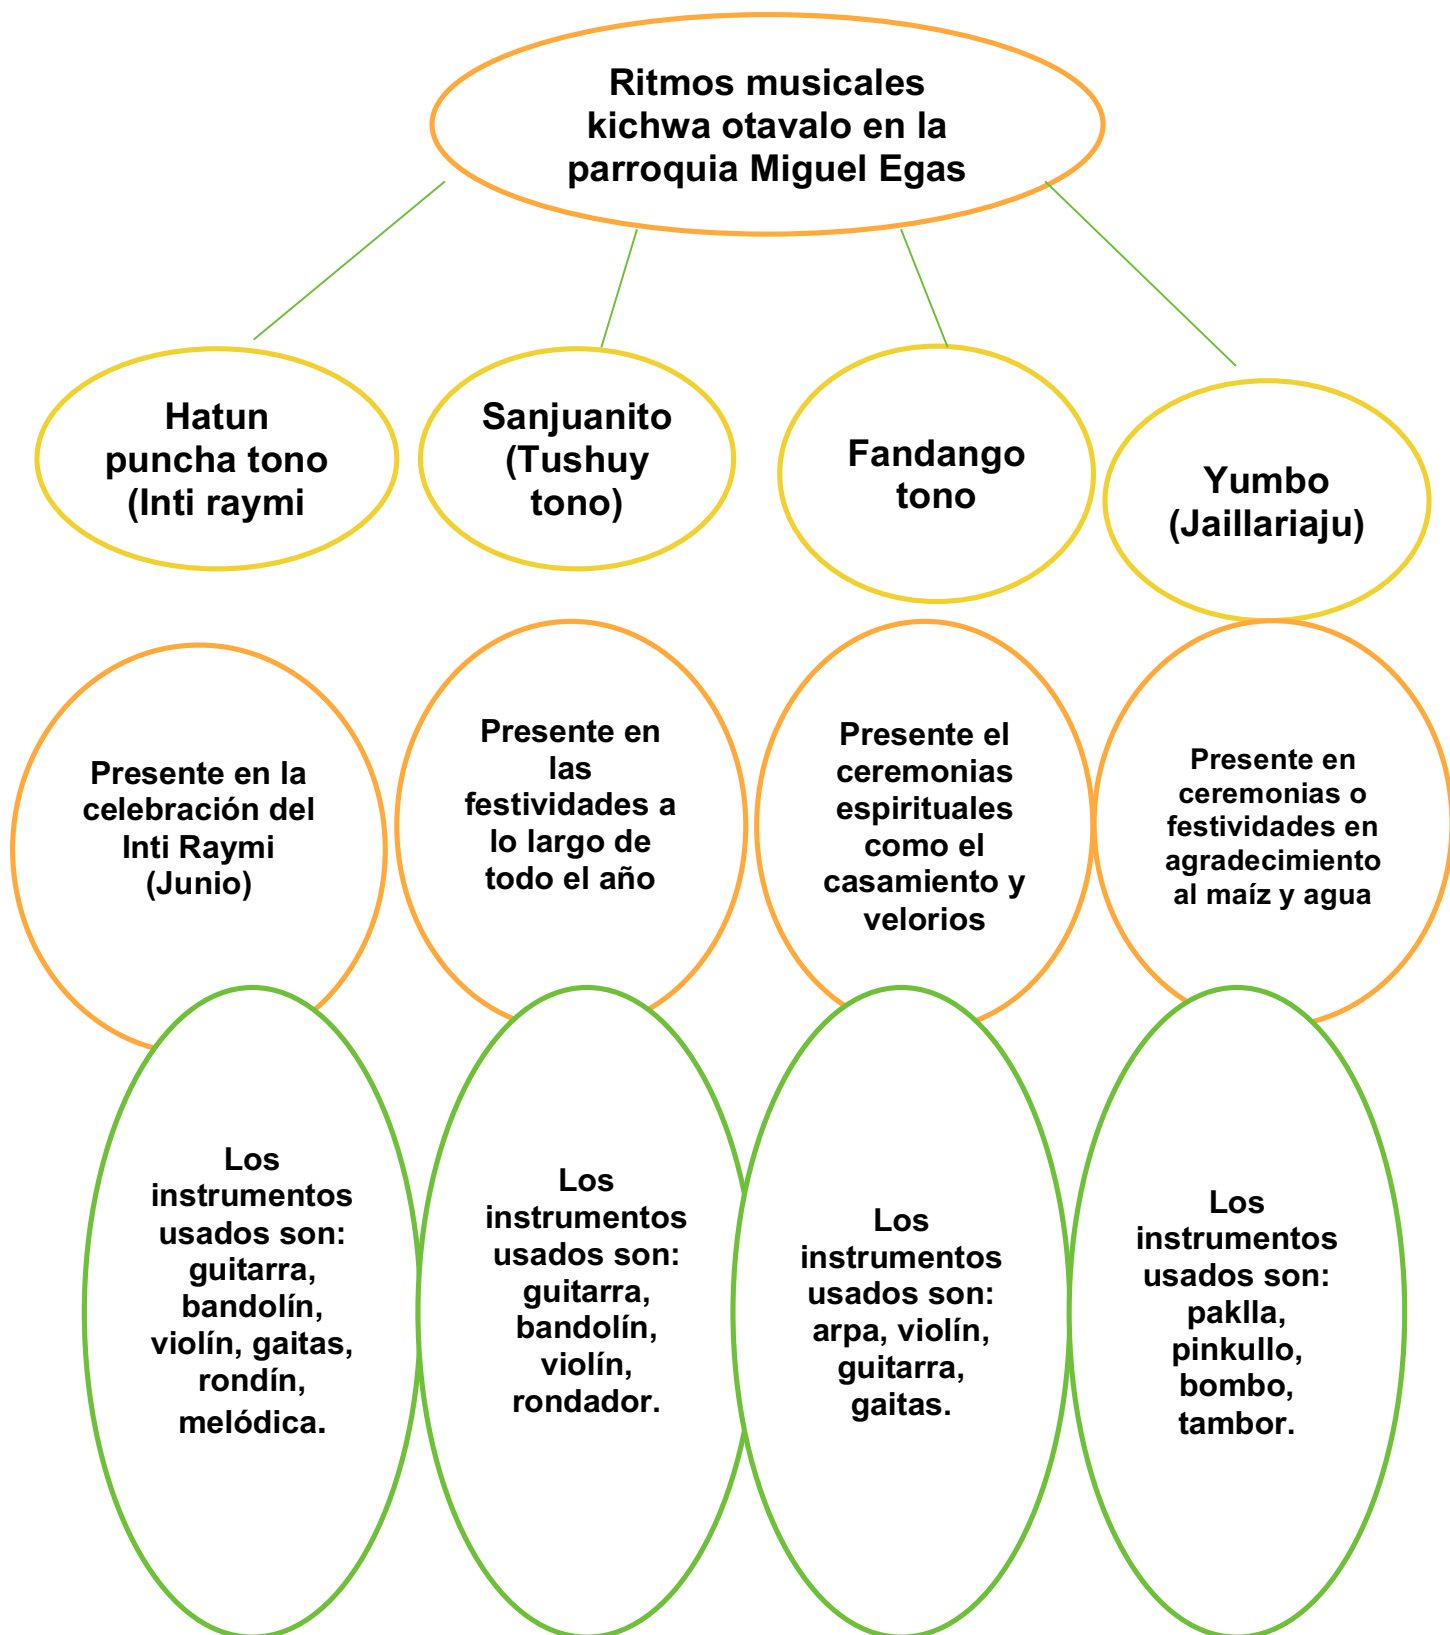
Ritmos musicales kichwa otavalo en la parroquia Miguel Egas

Hatun puncha tono (Inti raymi

Sanjuanito (Tushuy tono)

Fandango tono

Yumbo (Jaillariaju)

Presente en la celebración del Inti Raymi (Junio)

Presente en las festividades a lo largo de todo el año

Presente el ceremonias espirituales como el casamiento y velorios

Presente en ceremonias o festividades en agradecimiento al maíz y agua

Los instrumentos usados son: guitarra, bandolín, violín, gaitas, rondín, melódica.

Los instrumentos usados son: guitarra, bandolín, violín, rondador.

Los instrumentos usados son: arpa, violín, guitarra, gaitas.

Los instrumentos usados son: paklla, pinkullo, bombo, tambor.